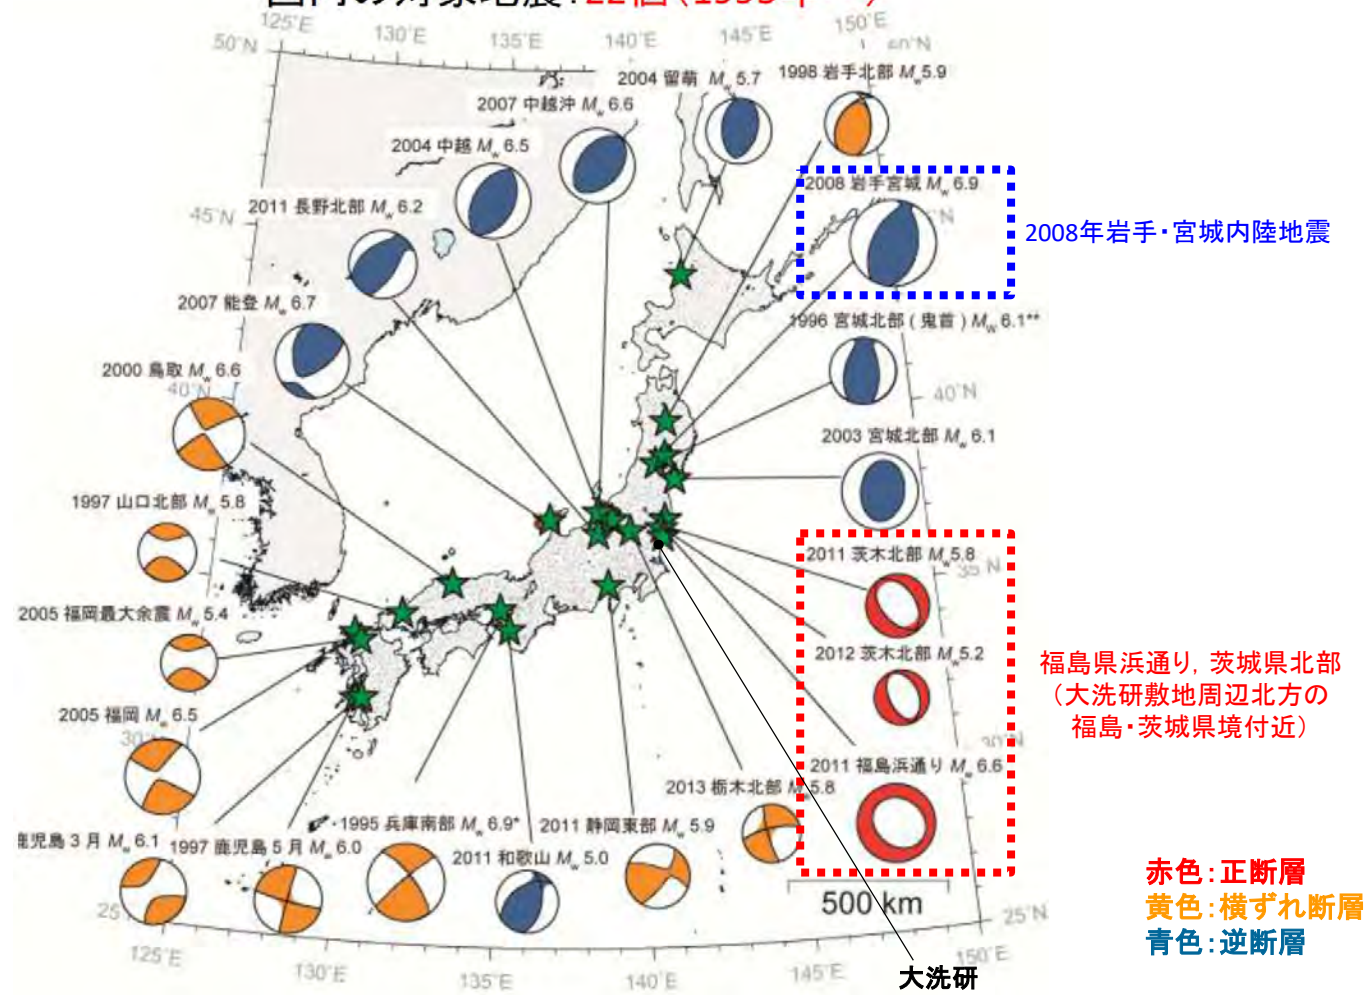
125°E 130°E 135°E 140°E 145°E 150°E

50°N

2004 留萌 $M_w$ 5.7

1998 岩手北部 $M_w$ 5.9

2007 中越沖 $M_w$ 6.6

2004 中越 $M_w$ 6.5

2008 岩手宮城 $M_w$ 6.9

2008年岩手・宮城内陸地震

45°N

2011 長野北部 $M_w$ 6.2

2007 能登 $M_w$ 6.7

1996 宮城北部（鬼首）$M_w$ 6.1**

2000 鳥取 $M_w$ 6.6

40°N

2003 宮城北部 $M_w$ 6.1

1997 山口北部 $M_w$ 5.8

2011 茨木北部 $M_w$ 5.8

35°N

2005 福岡最大余震 $M_w$ 5.4

2012 茨木北部 $M_w$ 5.2

福島県浜通り，茨城県北部（大洗研敷地周辺北方の福島・茨城県境付近）

2005 福岡 $M_w$ 6.5

30°N

2011 福島浜通り $M_w$ 6.6

2013 栃木北部 $M_w$ 5.8

1995 兵庫南部 $M_w$ 6.9*

2011 静岡東部 $M_w$ 5.9

鹿児島 3 月 $M_w$ 6.1

1997 鹿児島 5 月 $M_w$ 6.0

2011 和歌山 $M_w$ 5.0

赤色：正断層

黄色：横ずれ断層

青色：逆断層

25°N

500 km

125°E 130°E 135°E 140°E 145°E 150°E

大洗研